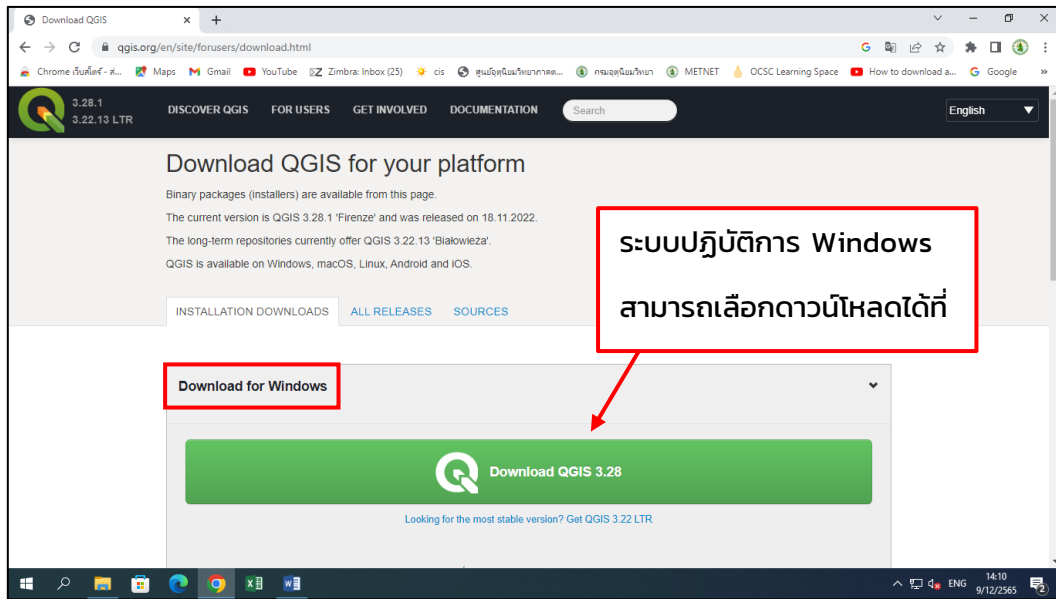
Download QGIS ×

qgis.org/en/site/forusers/download.html

Chrome เว็บสโตร์ - ส... Maps Gmail YouTube Zimbra: Inbox (25) cis ศูนย์อุตุนิยมวิทยาภาคต... กรมอุตุนิยมวิทยา METNET OCSC Learning Space How to download a... Google

3.28.1
3.22.13 LTR

DISCOVER QGIS FOR USERS GET INVOLVED DOCUMENTATION Search English

Download QGIS for your platform

Binary packages (installers) are available from this page.

The current version is QGIS 3.28.1 'Firenze' and was released on 18.11.2022.

The long-term repositories currently offer QGIS 3.22.13 'Białowieża'.

QGIS is available on Windows, macOS, Linux, Android and iOS.

ระบบปฏิบัติการ Windows

สามารถเลือกดาวน์โหลดได้ที่

INSTALLATION DOWNLOADS ALL RELEASES SOURCES

Download for Windows

Download QGIS 3.28

Looking for the most stable version? Get QGIS 3.22 LTR

ENG 14:10 9/12/2565